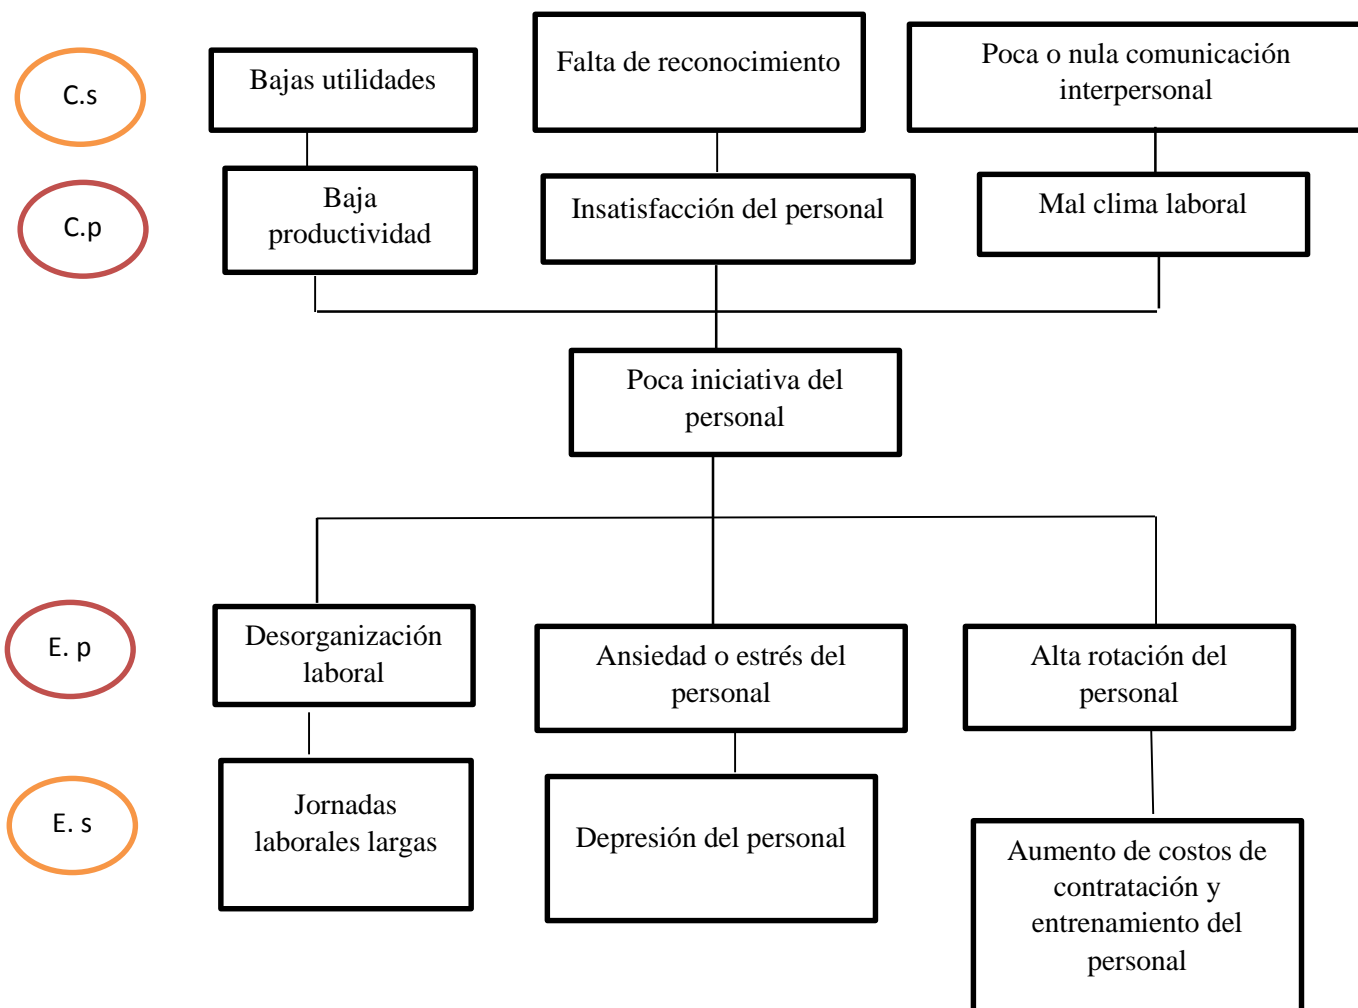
C.s

Bajas utilidades

Falta de reconocimiento

Poca o nula comunicación interpersonal

C.p

Baja productividad

Insatisfacción del personal

Mal clima laboral

Poca iniciativa del personal

E. p

Desorganización laboral

Ansiedad o estrés del personal

Alta rotación del personal

E. s

Jornadas laborales largas

Depresión del personal

Aumento de costos de contratación y entrenamiento del personal